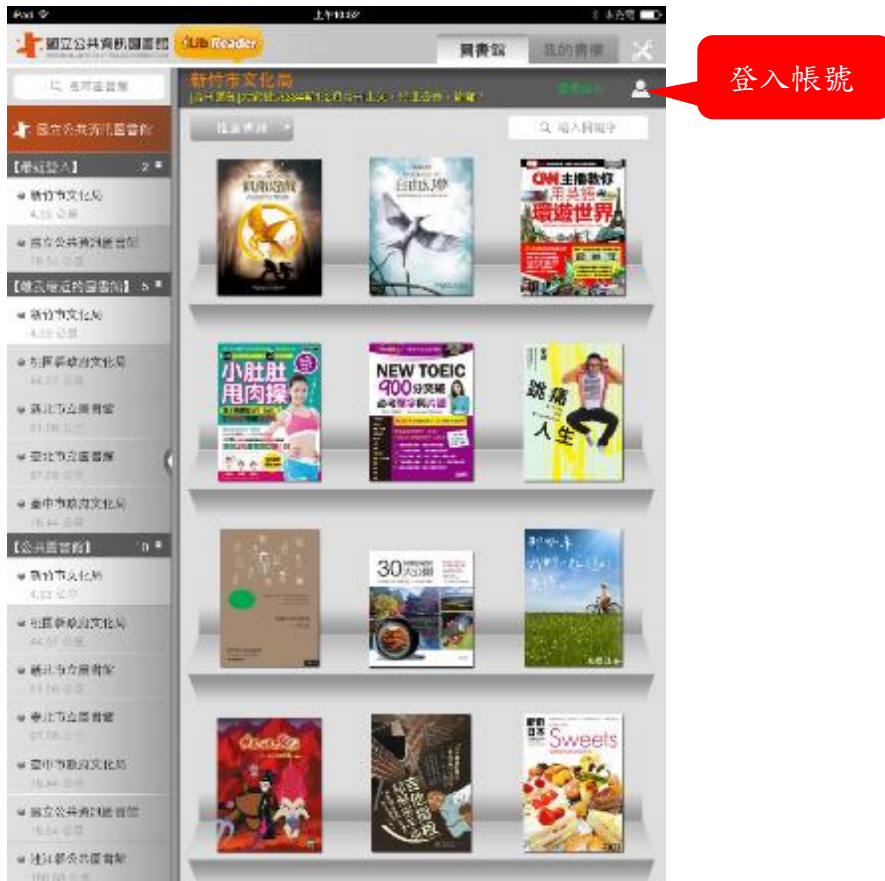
iPad 上午10:52 未充電

國立公共資訊圖書館

iLib Reader

圖書館 我的書櫃

登入帳號

搜尋圖書館

新竹市文化局

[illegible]

國立公共資訊圖書館

【最近登入】 2

新竹市文化局
4.15 公里

國立公共資訊圖書館
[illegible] 公里

【離我最近的圖書館】 5

新竹市文化局
4.15 公里

桃園縣政府文化局
44.57 公里

新北市立圖書館
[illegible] 公里

臺北市立圖書館
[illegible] 公里

臺中市政府文化局
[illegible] 公里

【公共圖書館】 8

新竹市文化局
4.15 公里

桃園縣政府文化局
44.57 公里

新北市立圖書館
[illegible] 公里

臺北市立圖書館
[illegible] 公里

臺中市政府文化局
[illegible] 公里

國立公共資訊圖書館
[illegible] 公里

高雄市立圖書館
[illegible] 公里

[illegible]

輸入關鍵字

飢餓遊戲

自由幻夢

CNN主播教你 用英語環遊世界

小肚肚甩肉操

NEW TOEIC 900分突破

跳躍人生

30

Sweets